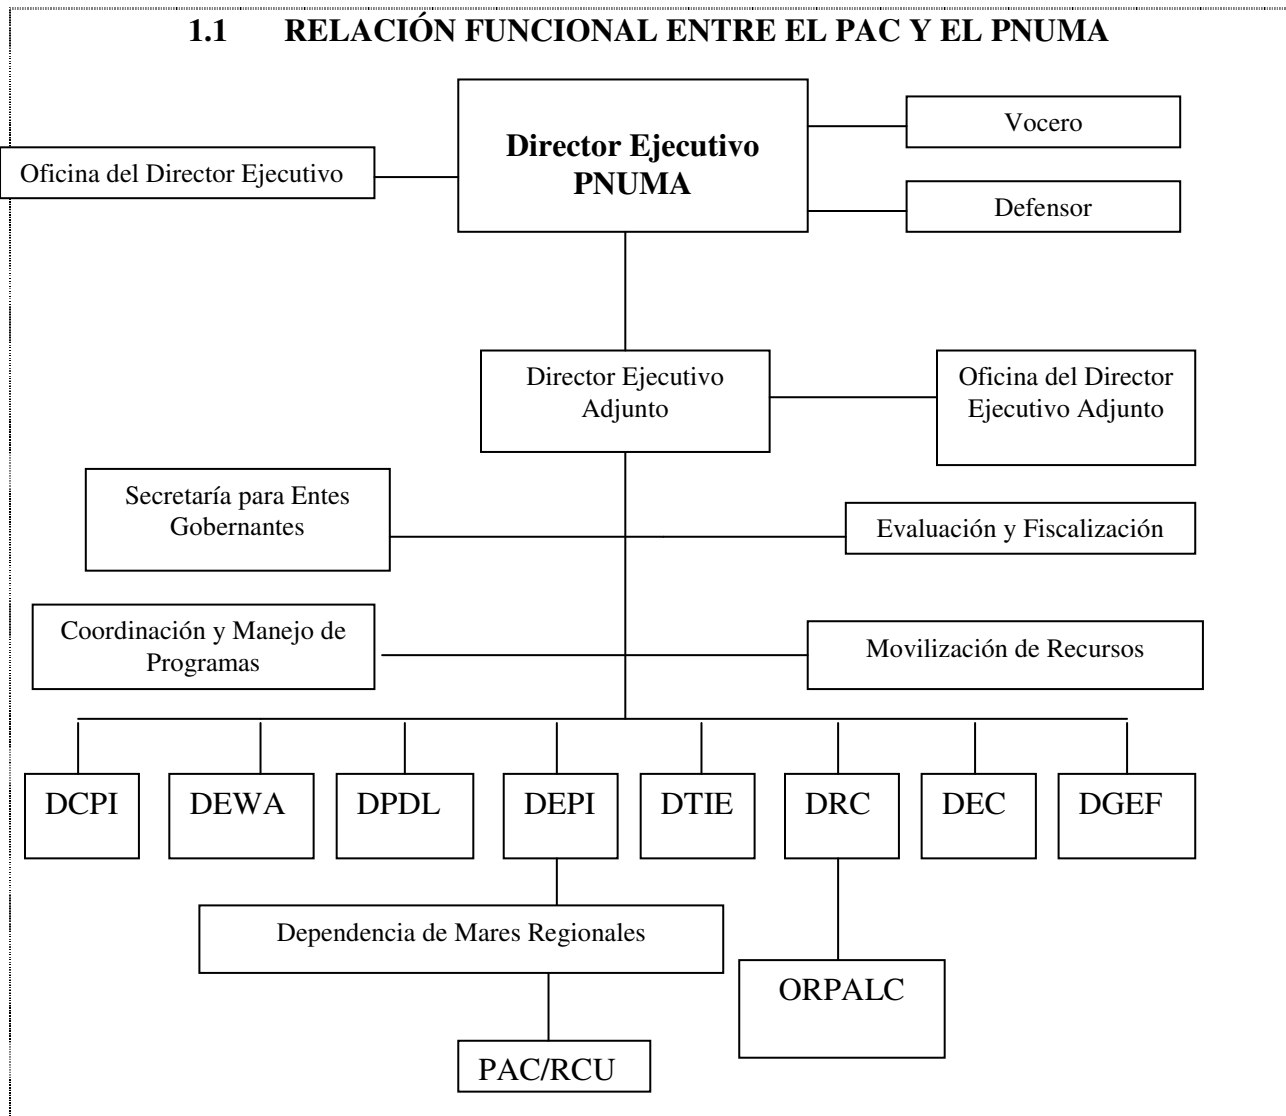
1.1 RELACIÓN FUNCIONAL ENTRE EL PAC Y EL PNUMA

Director Ejecutivo PNUMA

Oficina del Director Ejecutivo

Vocero

Defensor

Director Ejecutivo Adjunto

Oficina del Director Ejecutivo Adjunto

Secretaría para Entes Gobernantes

Evaluación y Fiscalización

Coordinación y Manejo de Programas

Movilización de Recursos

DCPI

DEWA

DPDL

DEPI

DTIE

DRC

DEC

DGEF

Dependencia de Mares Regionales

ORPALC

PAC/RCU